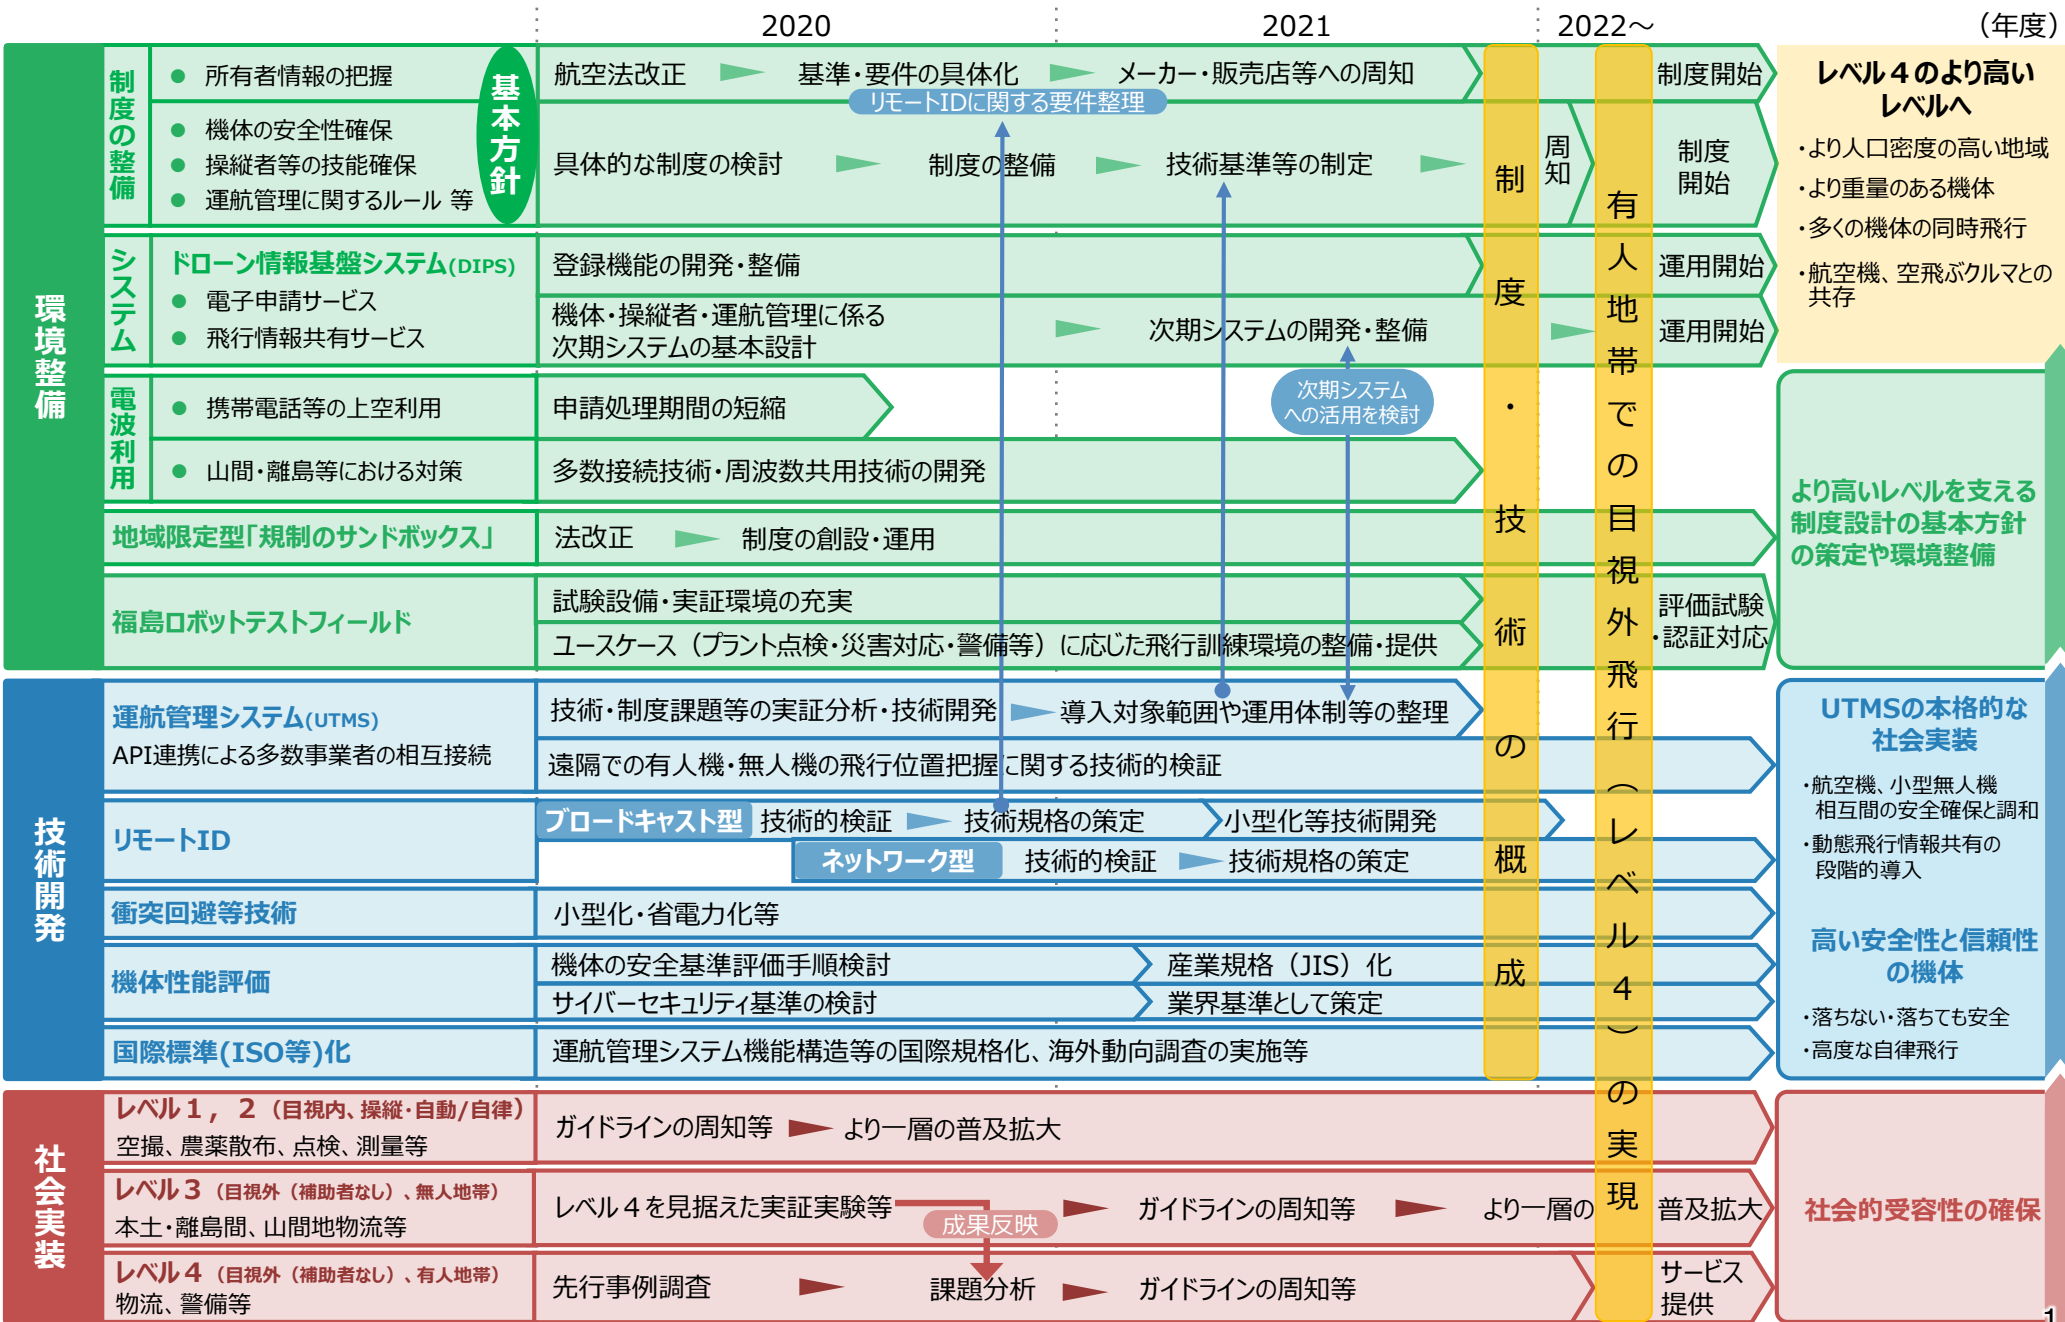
2020　2021　2022～　(年度)

環境整備

制度の整備
● 所有者情報の把握
● 機体の安全性確保
● 操縦者等の技能確保
● 運航管理に関するルール 等
基本方針
航空法改正　基準・要件の具体化　メーカー・販売店等への周知　制度開始
リモートIDに関する要件整理
具体的な制度の検討　制度の整備　技術基準等の制定　周知　制度開始

システム
ドローン情報基盤システム(DIPS)
● 電子申請サービス
● 飛行情報共有サービス
登録機能の開発・整備　運用開始
機体・操縦者・運航管理に係る次期システムの基本設計　次期システムの開発・整備　運用開始
次期システムへの活用を検討

電波利用
● 携帯電話等の上空利用　申請処理期間の短縮
● 山間・離島等における対策　多数接続技術・周波数共用技術の開発

地域限定型「規制のサンドボックス」　法改正　制度の創設・運用

福島ロボットテストフィールド
試験設備・実証環境の充実
ユースケース（プラント点検・災害対応・警備等）に応じた飛行訓練環境の整備・提供
評価試験・認証対応

制度・技術の概成

有人地帯での目視外飛行（レベル４）の実現

レベル４のより高いレベルへ
・より人口密度の高い地域
・より重量のある機体
・多くの機体の同時飛行
・航空機、空飛ぶクルマとの共存

より高いレベルを支える制度設計の基本方針の策定や環境整備

技術開発

運航管理システム(UTMS)
API連携による多数事業者の相互接続
技術・制度課題等の実証分析・技術開発　導入対象範囲や運用体制等の整理
遠隔での有人機・無人機の飛行位置把握に関する技術的検証

リモートID
ブロードキャスト型　技術的検証　技術規格の策定　小型化等技術開発
ネットワーク型　技術的検証　技術規格の策定

衝突回避等技術　小型化・省電力化等

機体性能評価
機体の安全基準評価手順検討　産業規格（JIS）化
サイバーセキュリティ基準の検討　業界基準として策定

国際標準(ISO等)化　運航管理システム機能構造等の国際規格化、海外動向調査の実施等

UTMSの本格的な社会実装
・航空機、小型無人機相互間の安全確保と調和
・動態飛行情報共有の段階的導入

高い安全性と信頼性の機体
・落ちない・落ちても安全
・高度な自律飛行

社会実装

レベル１，２（目視内、操縦・自動/自律）
空撮、農薬散布、点検、測量等
ガイドラインの周知等　より一層の普及拡大

レベル３（目視外（補助者なし）、無人地帯）
本土・離島間、山間地物流等
レベル４を見据えた実証実験等　ガイドラインの周知等　より一層の普及拡大
成果反映

レベル４（目視外（補助者なし）、有人地帯）
物流、警備等
先行事例調査　課題分析　ガイドラインの周知等　サービス提供

社会的受容性の確保

1